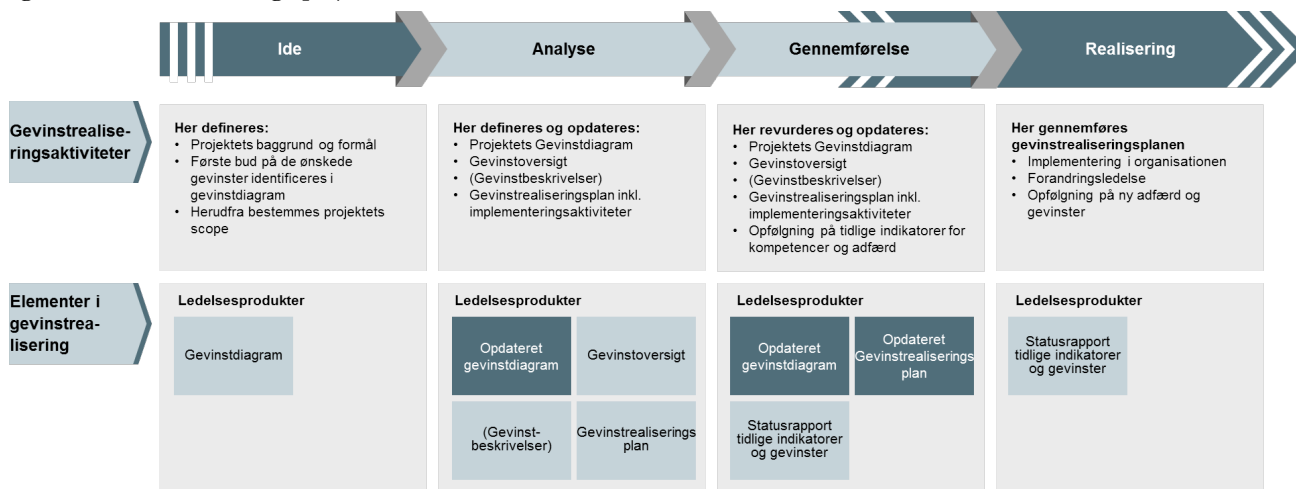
Ide

Analyse

Gennemførelse

Realisering

Gevinstrealiseringsaktiviteter

Her defineres:
- Projektets baggrund og formål
- Første bud på de ønskede gevinster identificeres i gevinstdiagram
- Herudfra bestemmes projektets scope

Her defineres og opdateres:
- Projektets Gevinstdiagram
- Gevinstoversigt
- (Gevinstbeskrivelser)
- Gevinstrealiseringsplan inkl. implementeringsaktiviteter

Her revurderes og opdateres:
- Projektets Gevinstdiagram
- Gevinstoversigt
- (Gevinstbeskrivelser)
- Gevinstrealiseringsplan inkl. implementeringsaktiviteter
- Opfølgning på tidlige indikatorer for kompetencer og adfærd

Her gennemføres gevinstrealiseringsplanen
- Implementering i organisationen
- Forandringsledelse
- Opfølgning på ny adfærd og gevinster

Elementer i gevinstrealisering

Ledelsesprodukter

Gevinstdiagram

Ledelsesprodukter

Opdateret gevinstdiagram

Gevinstoversigt

(Gevinstbeskrivelser)

Gevinstrealiserings plan

Ledelsesprodukter

Opdateret gevinstdiagram

Opdateret Gevinstrealiserings plan

Statusrapport tidlige indikatorer og gevinster

Ledelsesprodukter

Statusrapport tidlige indikatorer og gevinster